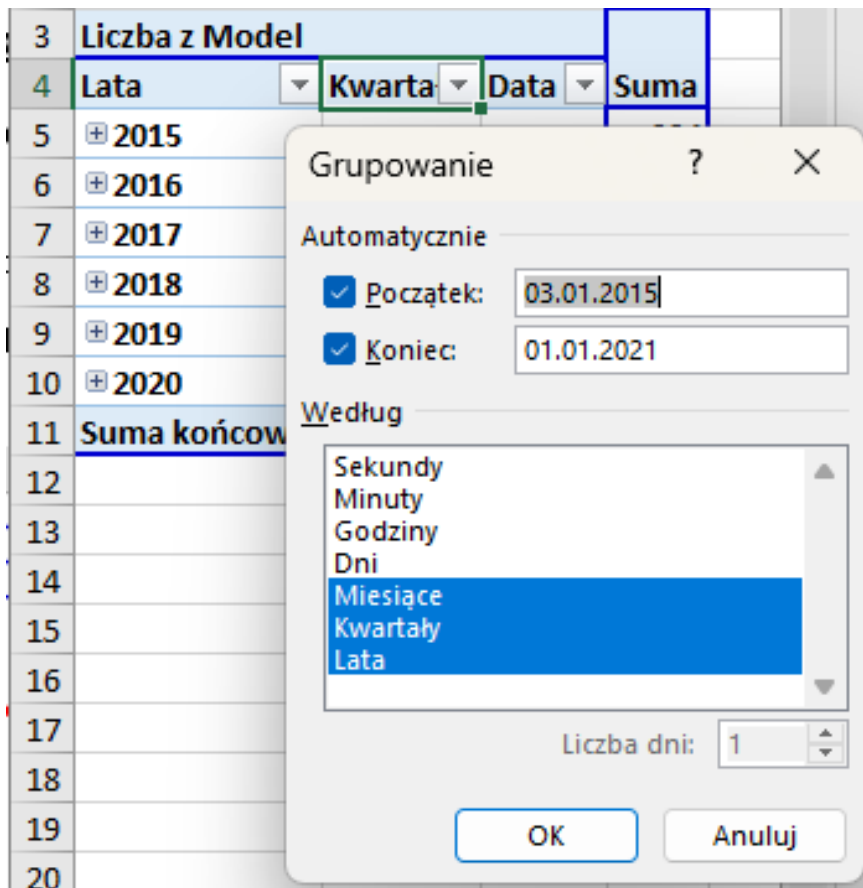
3 Liczba z Model
4 Lata | Kwarta | Data | Suma
5 2015
6 2016
7 2017
8 2018
9 2019
10 2020
11 Suma końcow
12
13
14
15
16
17
18
19
20

Grupowanie ? ×

Automatycznie

Początek: 03.01.2015

Koniec: 01.01.2021

Według

Sekundy
Minuty
Godziny
Dni
Miesiące
Kwartały
Lata

Liczba dni: 1

OK Anuluj